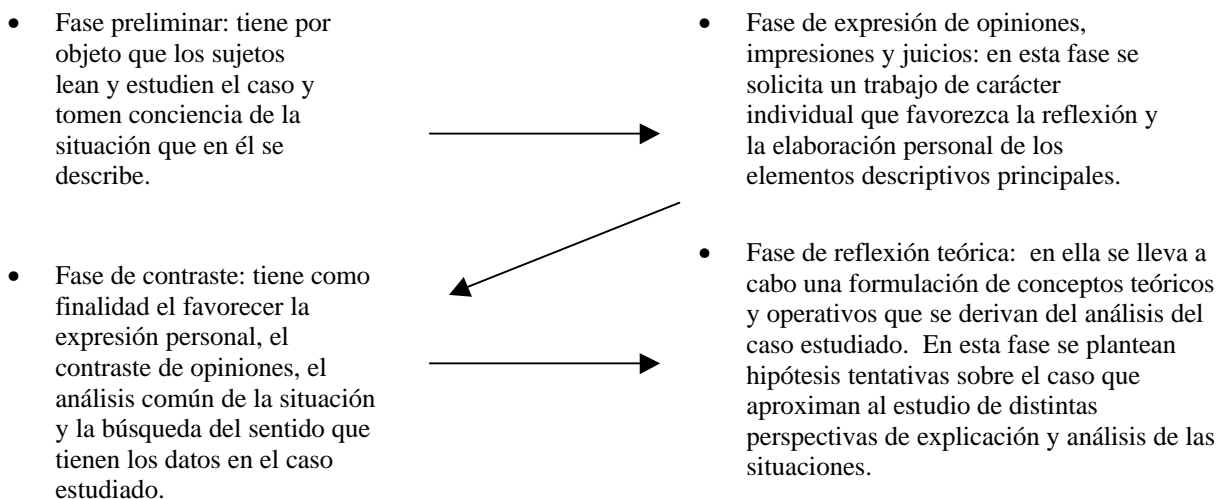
- Fase preliminar: tiene por objeto que los sujetos lean y estudien el caso y tomen conciencia de la situación que en él se describe.

- Fase de expresión de opiniones, impresiones y juicios: en esta fase se solicita un trabajo de carácter individual que favorezca la reflexión y la elaboración personal de los elementos descriptivos principales.

- Fase de contraste: tiene como finalidad el favorecer la expresión personal, el contraste de opiniones, el análisis común de la situación y la búsqueda del sentido que tienen los datos en el caso estudiado.

- Fase de reflexión teórica: en ella se lleva a cabo una formulación de conceptos teóricos y operativos que se derivan del análisis del caso estudiado. En esta fase se plantean hipótesis tentativas sobre el caso que aproximan al estudio de distintas perspectivas de explicación y análisis de las situaciones.